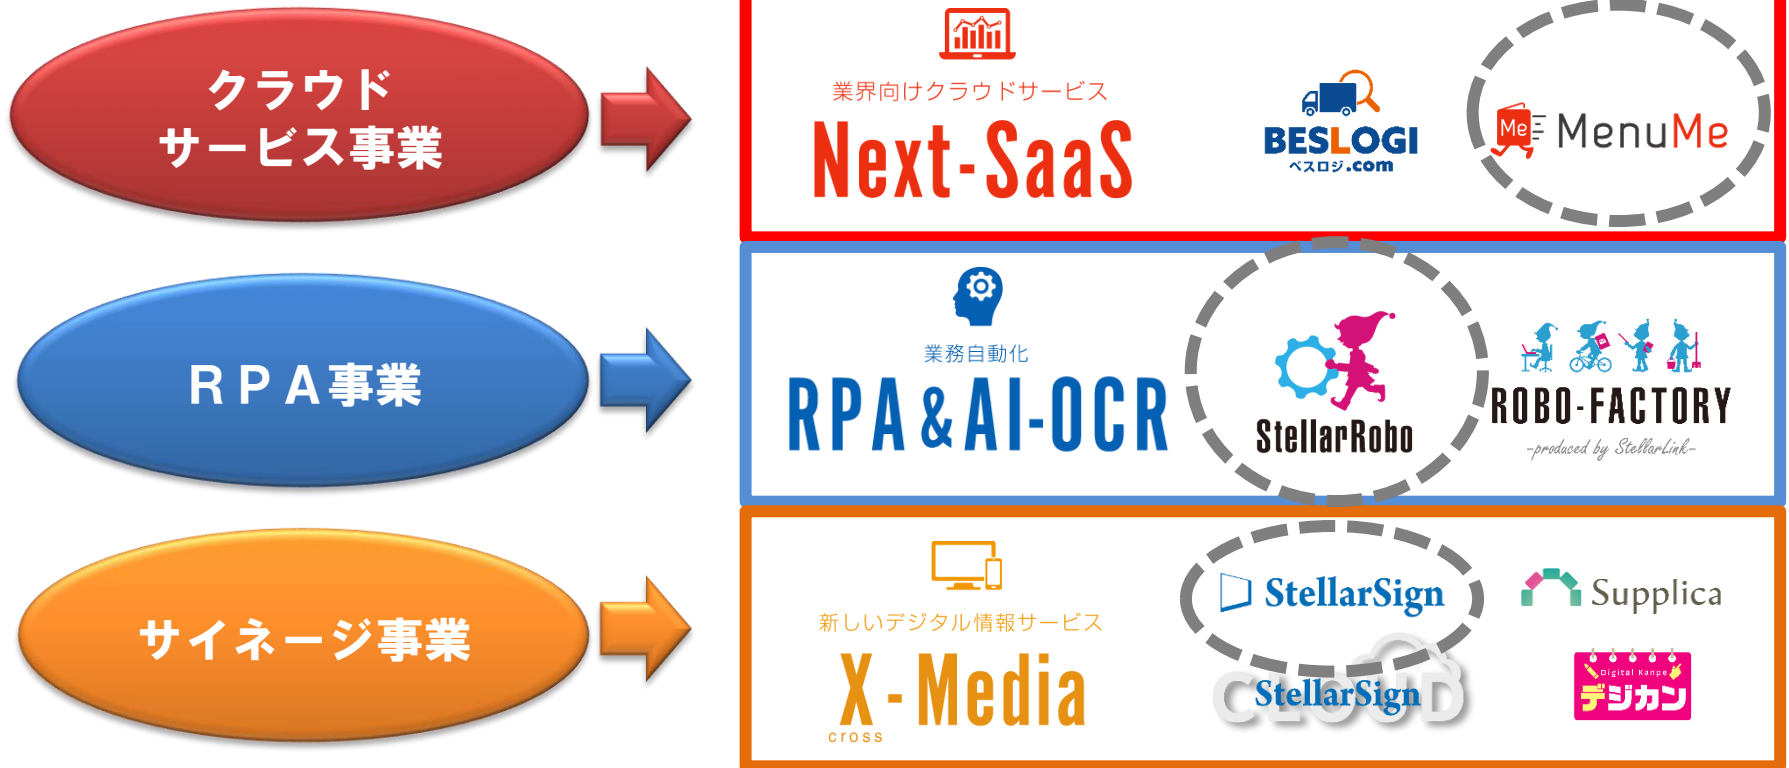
クラウド
サービス事業

業界向けクラウドサービス
Next-SaaS

BESLOGI
ベスロジ.com

Me MenuMe

RPA事業

業務自動化
RPA&AI-OCR

StellarRobo

ROBO-FACTORY
-produced by StellarLink-

サイネージ事業

新しいデジタル情報サービス
X-Media
cross

StellarSign

StellarSign CLOUD

Supplica

Digital Kanpe
デジカン